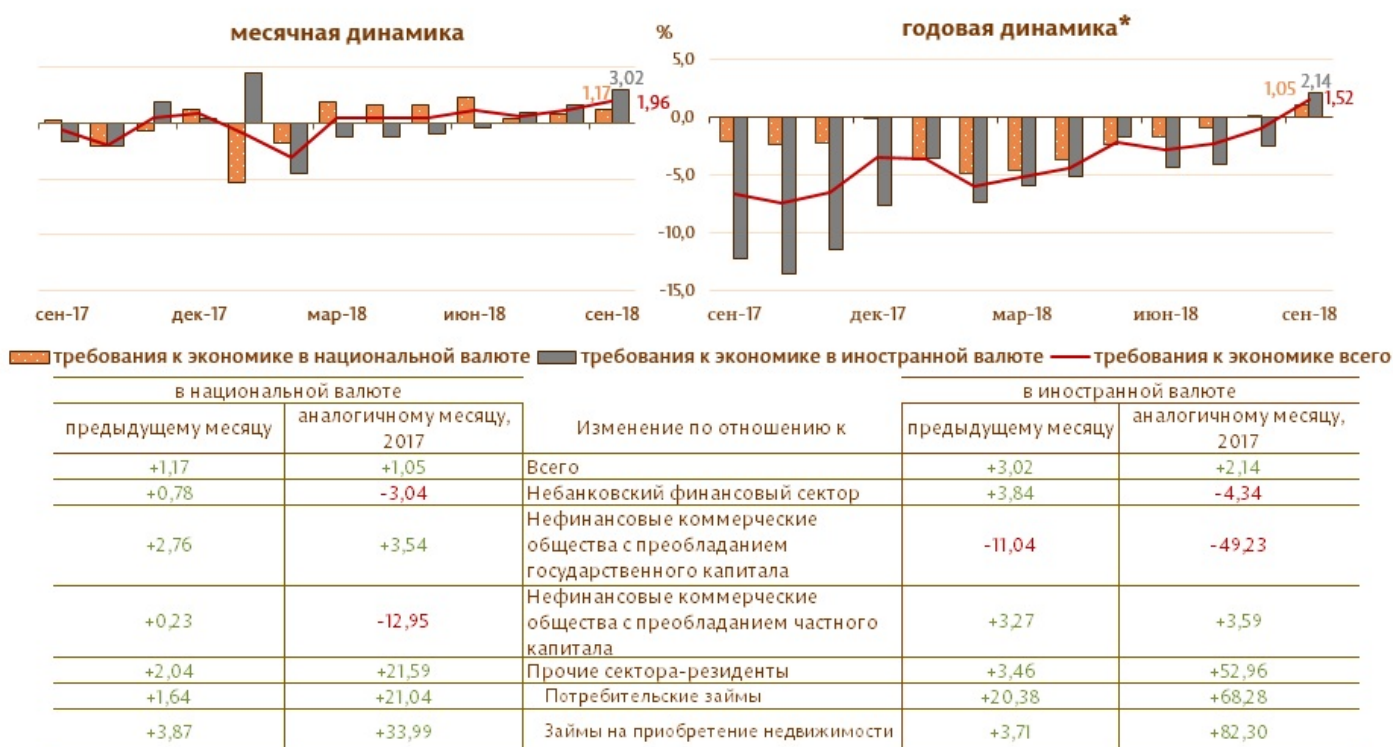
месячная динамика

1,17 3,02
1,96

сен-17 дек-17 мар-18 июн-18 сен-18

% годовая динамика*

5,0
0,0
-5,0
-10,0
-15,0

1,05 2,14
1,52

сен-17 дек-17 мар-18 июн-18 сен-18

требования к экономике в национальной валюте требования к экономике в иностранной валюте требования к экономике всего

| в национальной валюте | | Изменение по отношению к | в иностранной валюте | |
|---|---|---|---|---|
| предыдущему месяцу | аналогичному месяцу, 2017 | | предыдущему месяцу | аналогичному месяцу, 2017 |
| +1,17 | +1,05 | Всего | +3,02 | +2,14 |
| +0,78 | -3,04 | Небанковский финансовый сектор | +3,84 | -4,34 |
| +2,76 | +3,54 | Нефинансовые коммерческие общества с преобладанием государственного капитала | -11,04 | -49,23 |
| +0,23 | -12,95 | Нефинансовые коммерческие общества с преобладанием частного капитала | +3,27 | +3,59 |
| +2,04 | +21,59 | Прочие сектора-резиденты | +3,46 | +52,96 |
| +1,64 | +21,04 | Потребительские займы | +20,38 | +68,28 |
| +3,87 | +33,99 | Займы на приобретение недвижимости | +3,71 | +82,30 |